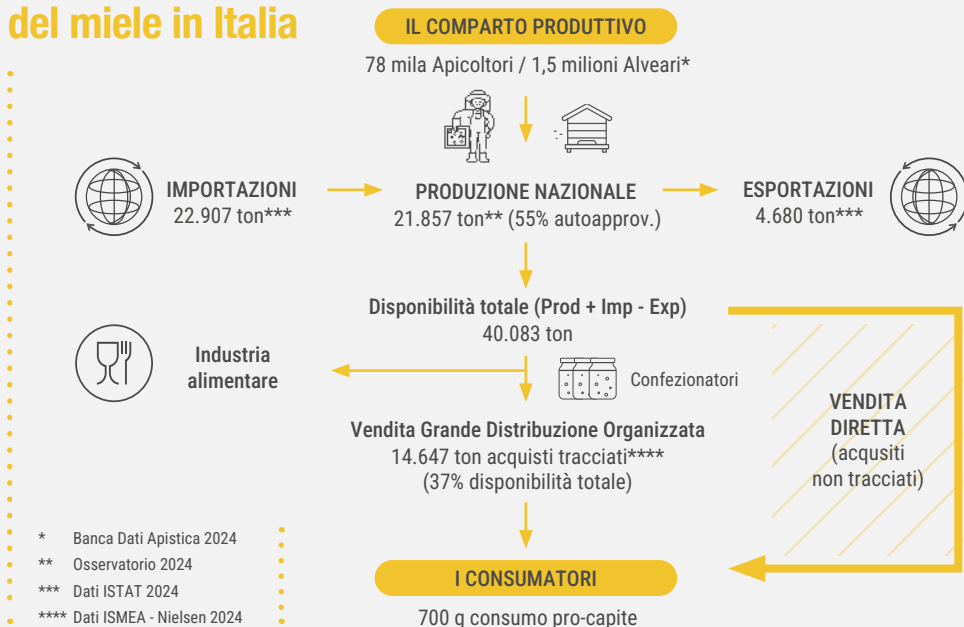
del miele in Italia

IL COMPARTO PRODUTTIVO

78 mila Apicoltori / 1,5 milioni Alveari*

IMPORTAZIONI
22.907 ton***

PRODUZIONE NAZIONALE
21.857 ton** (55% autoapprov.)

ESPORTAZIONI
4.680 ton***

Disponibilità totale (Prod + Imp - Exp)
40.083 ton

Industria alimentare

Confezionatori

Vendita Grande Distribuzione Organizzata
14.647 ton acquisti tracciati****
(37% disponibilità totale)

VENDITA DIRETTA
(acquisti non tracciati)

* Banca Dati Apistica 2024
** Osservatorio 2024
*** Dati ISTAT 2024
**** Dati ISMEA - Nielsen 2024

I CONSUMATORI

700 g consumo pro-capite